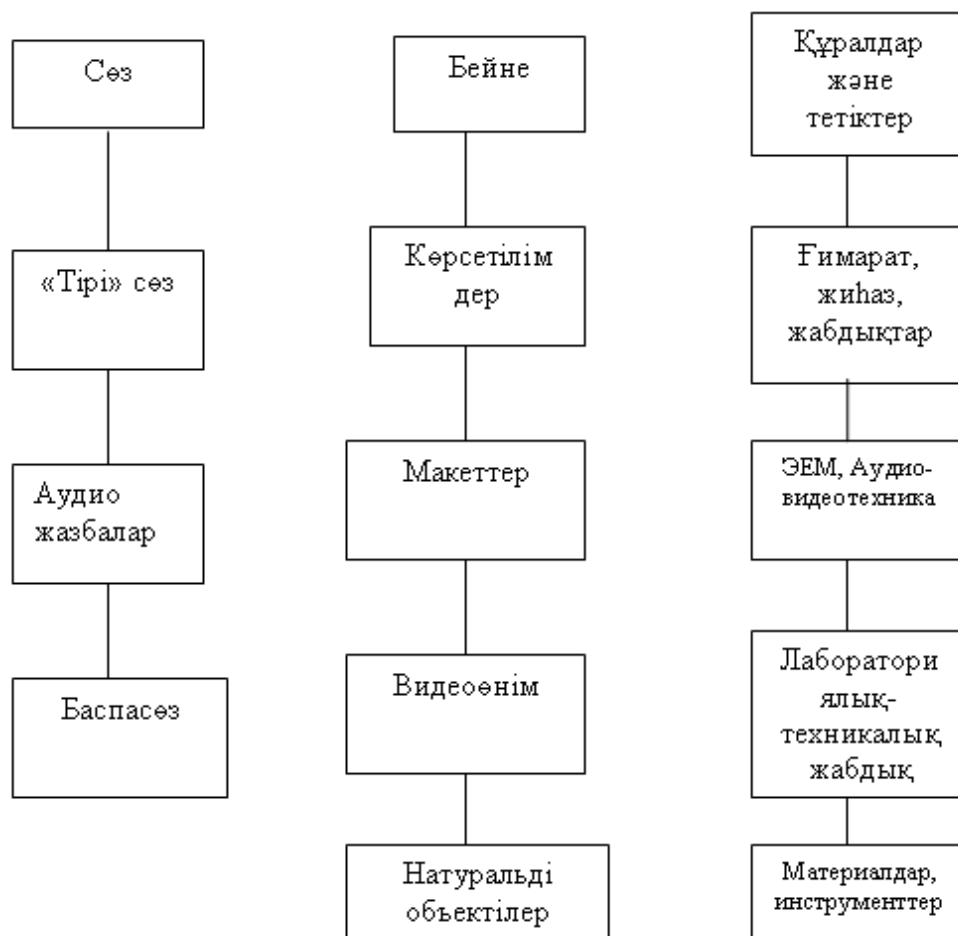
Сөз

«Тірі» сөз

Аудио жазбалар

Баспасөз

Бейне

Көрсетілім дер

Макеттер

Видеоөнім

Натуральді объектілер

Құралдар және тетіктер

Ғимарат, жиһаз, жабдықтар

ЭЕМ, Аудио-видеотехника

Лаборатори ялық-техникалық жабдық

Материалдар, инструменттер